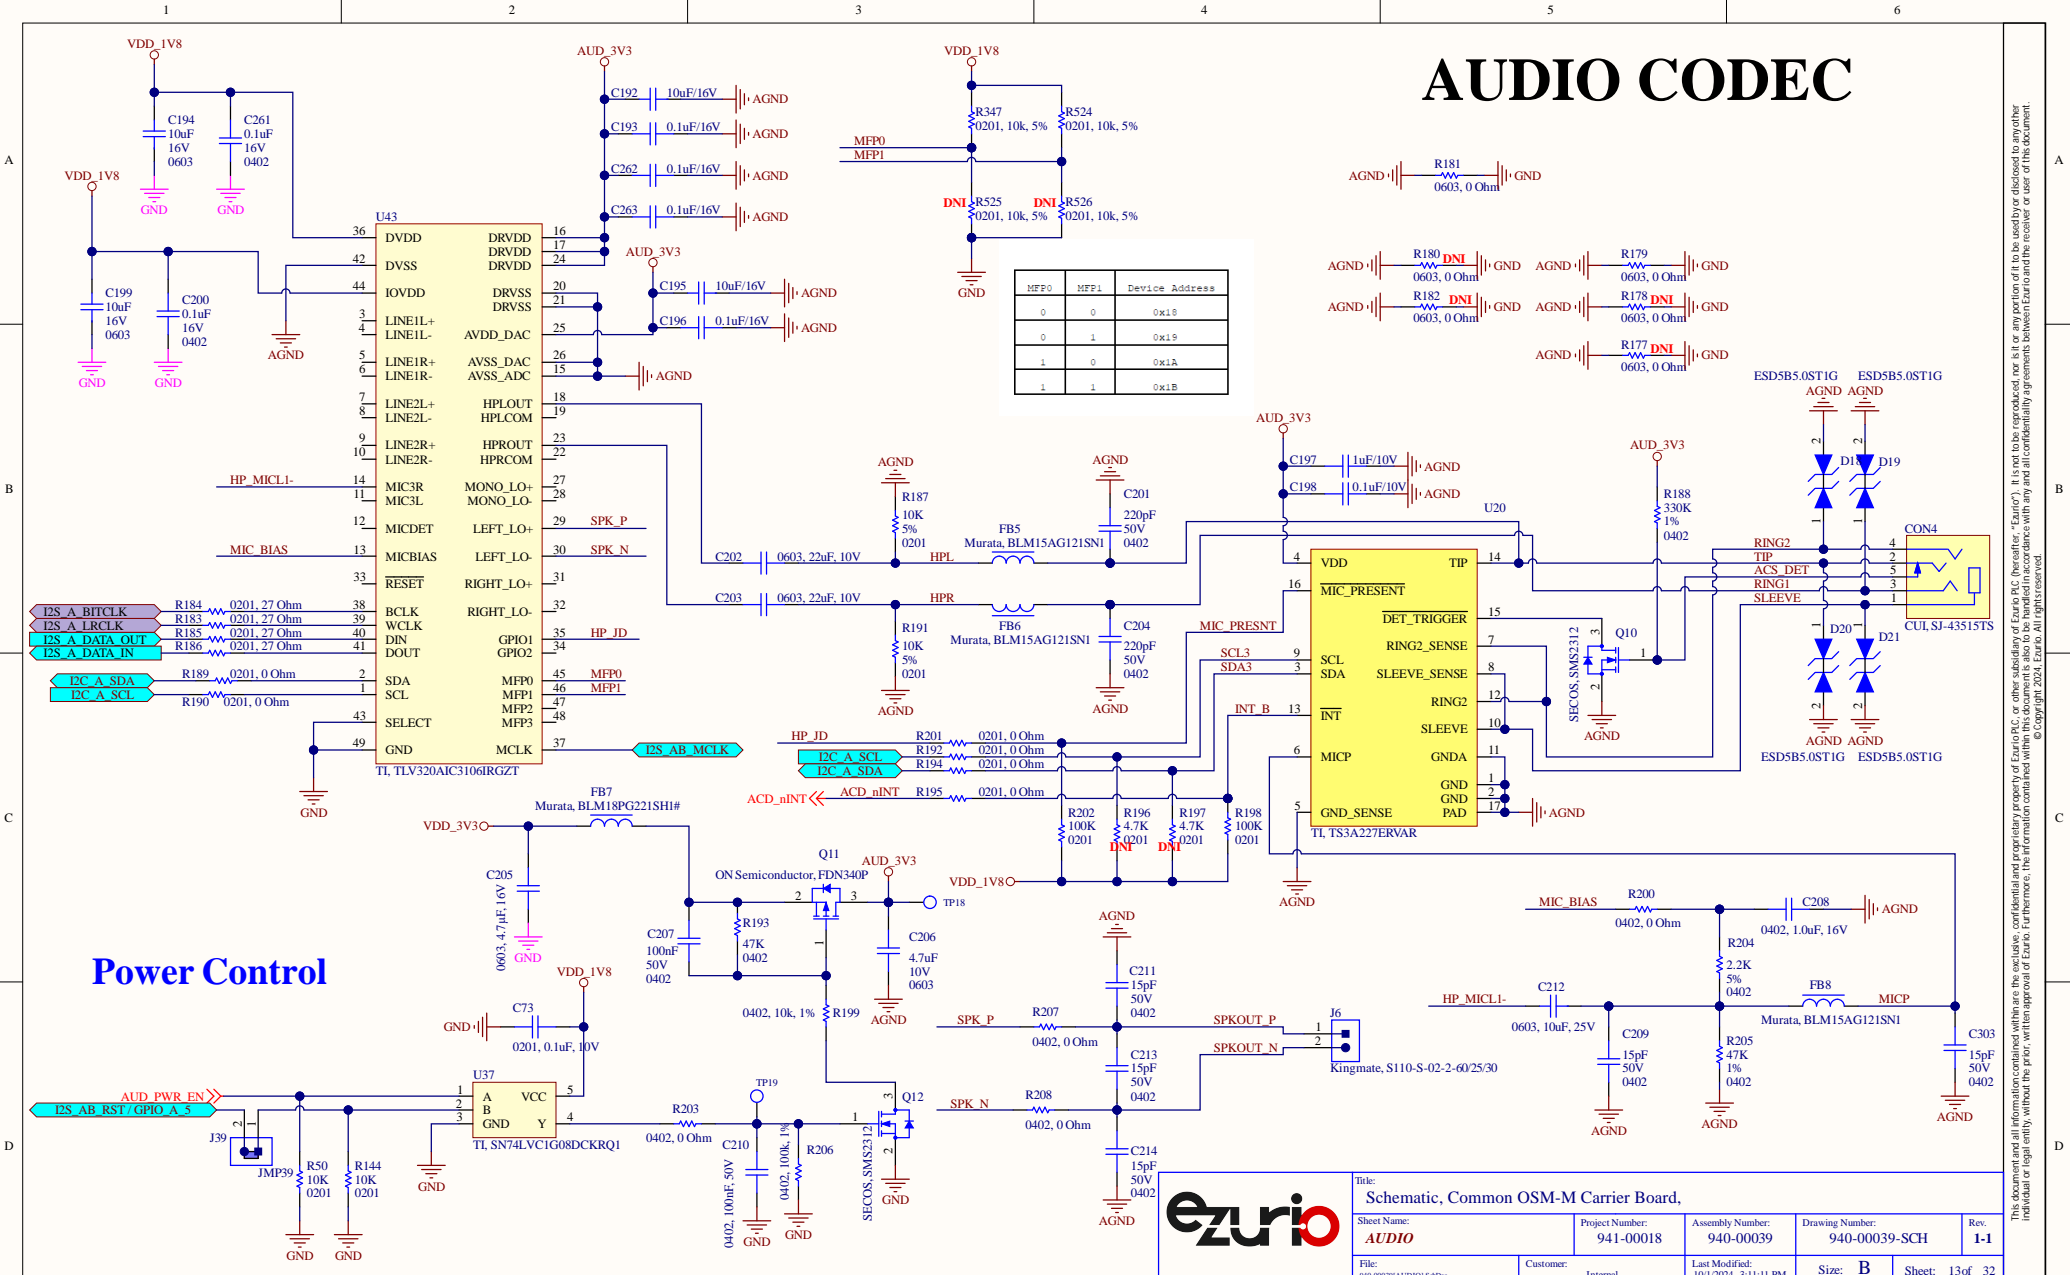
1 2 3 4 5 6

A B C D

AUDIO CODEC

VDD_1V8
C194 10uF 16V 0603
C261 0.1uF 16V 0402
GND GND

VDD_1V8
C199 10uF 16V 0603
C200 0.1uF 16V 0402
GND GND
AGND

AUD_3V3
C192 10uF/16V AGND
C193 0.1uF/16V AGND
C262 0.1uF/16V AGND
C263 0.1uF/16V AGND

AUD_3V3
C195 10uF/16V AGND
C196 0.1uF/16V AGND
AGND

U43
36 DVDD
42 DVSS
44 IOVDD
3 LINE1L+
4 LINE1L-
5 LINE1R+
6 LINE1R-
7 LINE2L+
8 LINE2L-
9 LINE2R+
10 LINE2R-
14 MIC3R
11 MIC3L
12 MICDET
13 MICBIAS
33 RESET
38 BCLK
39 WCLK
40 DIN
41 DOUT
2 SDA
1 SCL
43 SELECT
49 GND
DRVDD 16
DRVDD 17
DRVDD 24
DRVSS 20
DRVSS 21
AVDD_DAC 25
AVSS_DAC 26
AVSS_ADC 15
HPLOUT 18
HPLCOM 19
HPROUT 23
HPRCOM 22
MONO_LO+ 27
MONO_LO- 28
LEFT_LO+ 29
LEFT_LO- 30
RIGHT_LO+ 31
RIGHT_LO- 32
GPIO1 35
GPIO2 34
MFP0 45
MFP1 46
MFP2 47
MFP3 48
MCLK 37
TI, TLV320AIC3106IRGZT

HP_MICL1-
MIC_BIAS
SPK_P
SPK_N
HP_JD
MFP0
MFP1
I2S_A_BITCLK R184 0201, 27 Ohm
I2S_A_LRCLK R183 0201, 27 Ohm
I2S_A_DATA_OUT R185 0201, 27 Ohm
I2S_A_DATA_IN R186 0201, 27 Ohm
I2C_A_SDA R189 0201, 0 Ohm
I2C_A_SCL R190 0201, 0 Ohm
I2S_AB_MCLK
GND

VDD_1V8
R347 0201, 10k, 5%
R524 0201, 10k, 5%
MFP0
MFP1
DNI R525 0201, 10k, 5%
DNI R526 0201, 10k, 5%
GND

| MFP0 | MFP1 | Device Address |
|---|---|---|
| 0 | 0 | 0x18 |
| 0 | 1 | 0x19 |
| 1 | 0 | 0x1A |
| 1 | 1 | 0x1B |

AGND R181 0603, 0 Ohm GND
AGND R180 DNI 0603, 0 Ohm GND
AGND R179 0603, 0 Ohm GND
AGND R182 DNI 0603, 0 Ohm GND
AGND R178 DNI 0603, 0 Ohm GND
AGND R177 DNI 0603, 0 Ohm GND

ESD5B5.0ST1G ESD5B5.0ST1G
AGND AGND
D18 D19
D20 D21
AGND AGND
ESD5B5.0ST1G ESD5B5.0ST1G

AGND
R187 10K 5% 0201
AGND
C201 220pF 50V 0402
FB5 Murata, BLM15AG121SN1
C202 0603, 22uF, 10V HPL
C203 0603, 22uF, 10V HPR
FB6 Murata, BLM15AG121SN1
R191 10K 5% 0201
AGND
C204 220pF 50V 0402
AGND

AUD_3V3
C197 1uF/10V AGND
C198 0.1uF/10V AGND
U20
4 VDD
16 MIC_PRESENT
9 SCL
3 SDA
13 INT
6 MICP
5 GND_SENSE
TIP 14
DET_TRIGGER 15
RING2_SENSE 7
SLEEVE_SENSE 8
RING2 12
SLEEVE 10
GNDA 11
GND 1
GND 2
PAD 17
TI, TS3A227ERVAR
MIC_PRESNT
SCL3
SDA3
INT_B
AGND
AGND

AUD_3V3
R188 330K 1% 0402
Q10
SECOS, SMS2312
AGND

RING2 TIP ACS_DET RING1 SLEEVE
CON4
4 2 5 3 1
CUI, SJ-43515TS

HP_JD R201 0201, 0 Ohm
I2C_A_SCL R192 0201, 0 Ohm
I2C_A_SDA R194 0201, 0 Ohm
ACD_nINT ACD_nINT R195 0201, 0 Ohm
R202 100K 0201
R196 4.7K 0201 DNI
R197 4.7K 0201 DNI
R198 100K 0201
VDD_1V8

FB7 Murata, BLM18PG221SH1#
VDD_3V3
C205 0603, 4.7uF, 16V
GND
Q11 ON Semiconductor, FDN340P
AUD_3V3
TP18
C207 100nF 50V 0402
R193 47K 0402
C206 4.7uF 10V 0603
AGND
0402, 10k, 1% R199

Power Control

VDD_1V8
GND C73 0201, 0.1uF, 10V
U37
AUD_PWR_EN
I2S_AB_RST / GPIO_A_5
1 A
2 B
3 GND
VCC 5
Y 4
TI, SN74LVC1G08DCKRQ1
J39 JMP39
R50 10K 0201
R144 10K 0201
GND GND GND
R203 0402, 0 Ohm
TP19
C210 0402, 100nF, 50V
0402, 100k, 1%
R206
GND GND
Q12 SECOS, SMS2312
GND

AGND
SPK_P R207 0402, 0 Ohm
C211 15pF 50V 0402
SPKOUT_P
J6
SPKOUT_N
Kingmate, S110-S-02-2-60/25/30
C213 15pF 50V 0402
SPK_N R208 0402, 0 Ohm
C214 15pF 50V 0402
AGND

MIC_BIAS R200 0402, 0 Ohm
C208 0402, 1.0uF, 16V AGND
R204 2.2K 5% 0402
HP_MICL1- C212 0603, 10uF, 25V
FB8 Murata, BLM15AG121SN1 MICP
C209 15pF 50V 0402
R205 47K 1% 0402
C303 15pF 50V 0402
AGND AGND AGND

ezurio
Title: Schematic, Common OSM-M Carrier Board,
Sheet Name: AUDIO
Project Number: 941-00018
Assembly Number: 940-00039
Drawing Number: 940-00039-SCH
Rev. 1-1
File:
Customer: Internal
Last Modified:
Size: B
Sheet: 13 of 32

This document and all information contained within are the exclusive, confidential and proprietary property of Ezurio PLC, or other subsidiary of Ezurio PLC (hereafter, "Ezurio"). It is not to be reproduced, nor is it or any portion of it to be used by or disclosed to any other individual or legal entity without the prior, written approval of Ezurio. Furthermore, the information contained within this document is to be handled in accordance with any and all confidentiality agreements between Ezurio and the receiver or user of this document. © Copyright 2024, Ezurio. All rights reserved.